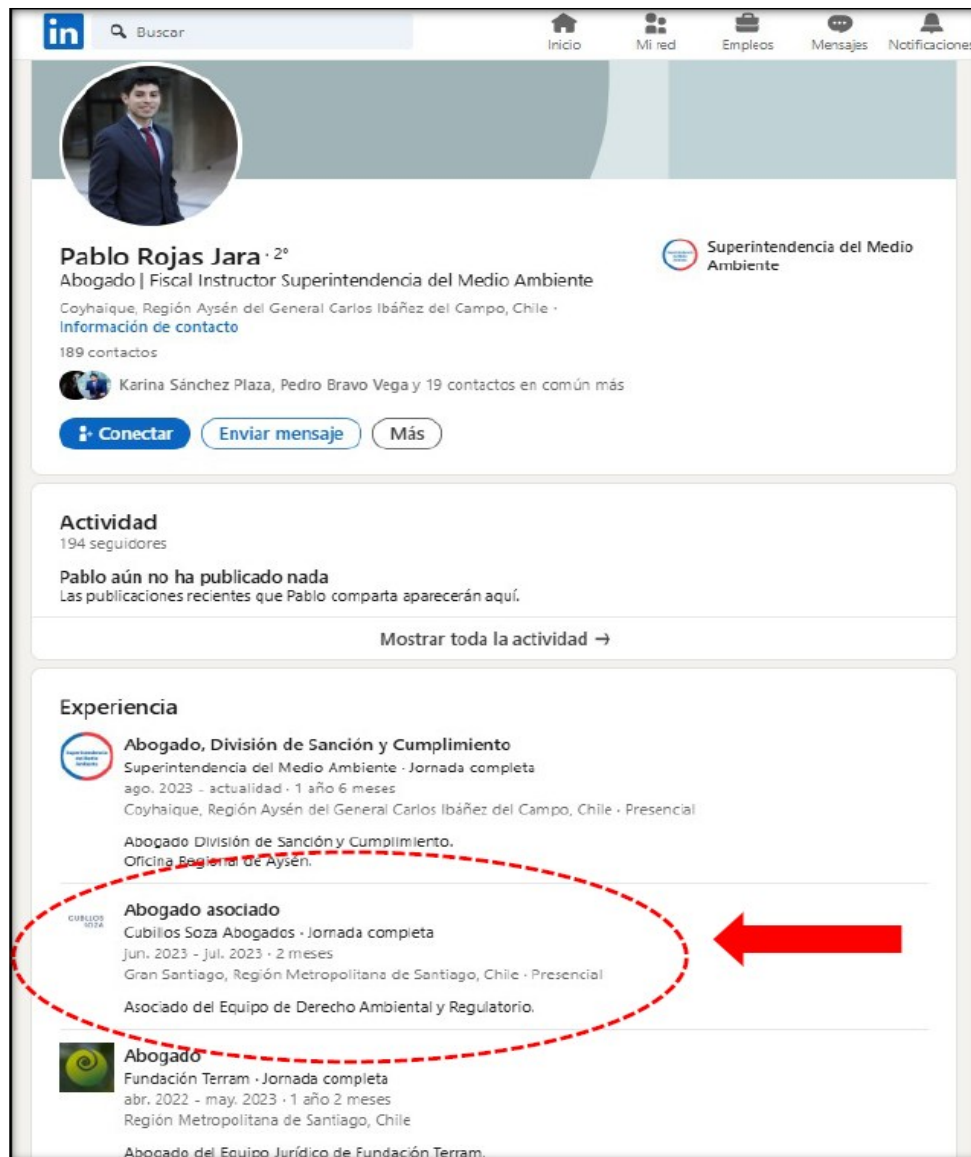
in Buscar

Inicio Mi red Empleos Mensajes Notificaciones

Pablo Rojas Jara · 2º
Abogado | Fiscal Instructor Superintendencia del Medio Ambiente
Coyhaique, Región Aysén del General Carlos Ibáñez del Campo, Chile · Información de contacto
189 contactos
Karina Sánchez Plaza, Pedro Bravo Vega y 19 contactos en común más

Conectar Enviar mensaje Más

Superintendencia del Medio Ambiente

Actividad
194 seguidores

Pablo aún no ha publicado nada
Las publicaciones recientes que Pablo comparta aparecerán aquí.

Mostrar toda la actividad →

Experiencia

Abogado, División de Sanción y Cumplimiento
Superintendencia del Medio Ambiente · Jornada completa
ago. 2023 - actualidad · 1 año 6 meses
Coyhaique, Región Aysén del General Carlos Ibáñez del Campo, Chile · Presencial

Abogado División de Sanción y Cumplimiento.
Oficina Regional de Aysén.

CUBILLOS SOZA
Abogado asociado
Cubillos Soza Abogados · Jornada completa
jun. 2023 - jul. 2023 · 2 meses
Gran Santiago, Región Metropolitana de Santiago, Chile · Presencial

Asociado del Equipo de Derecho Ambiental y Regulatorio.

Abogado
Fundación Terram · Jornada completa
abr. 2022 - may. 2023 · 1 año 2 meses
Región Metropolitana de Santiago, Chile

Abogado del Equipo Jurídico de Fundación Terram.